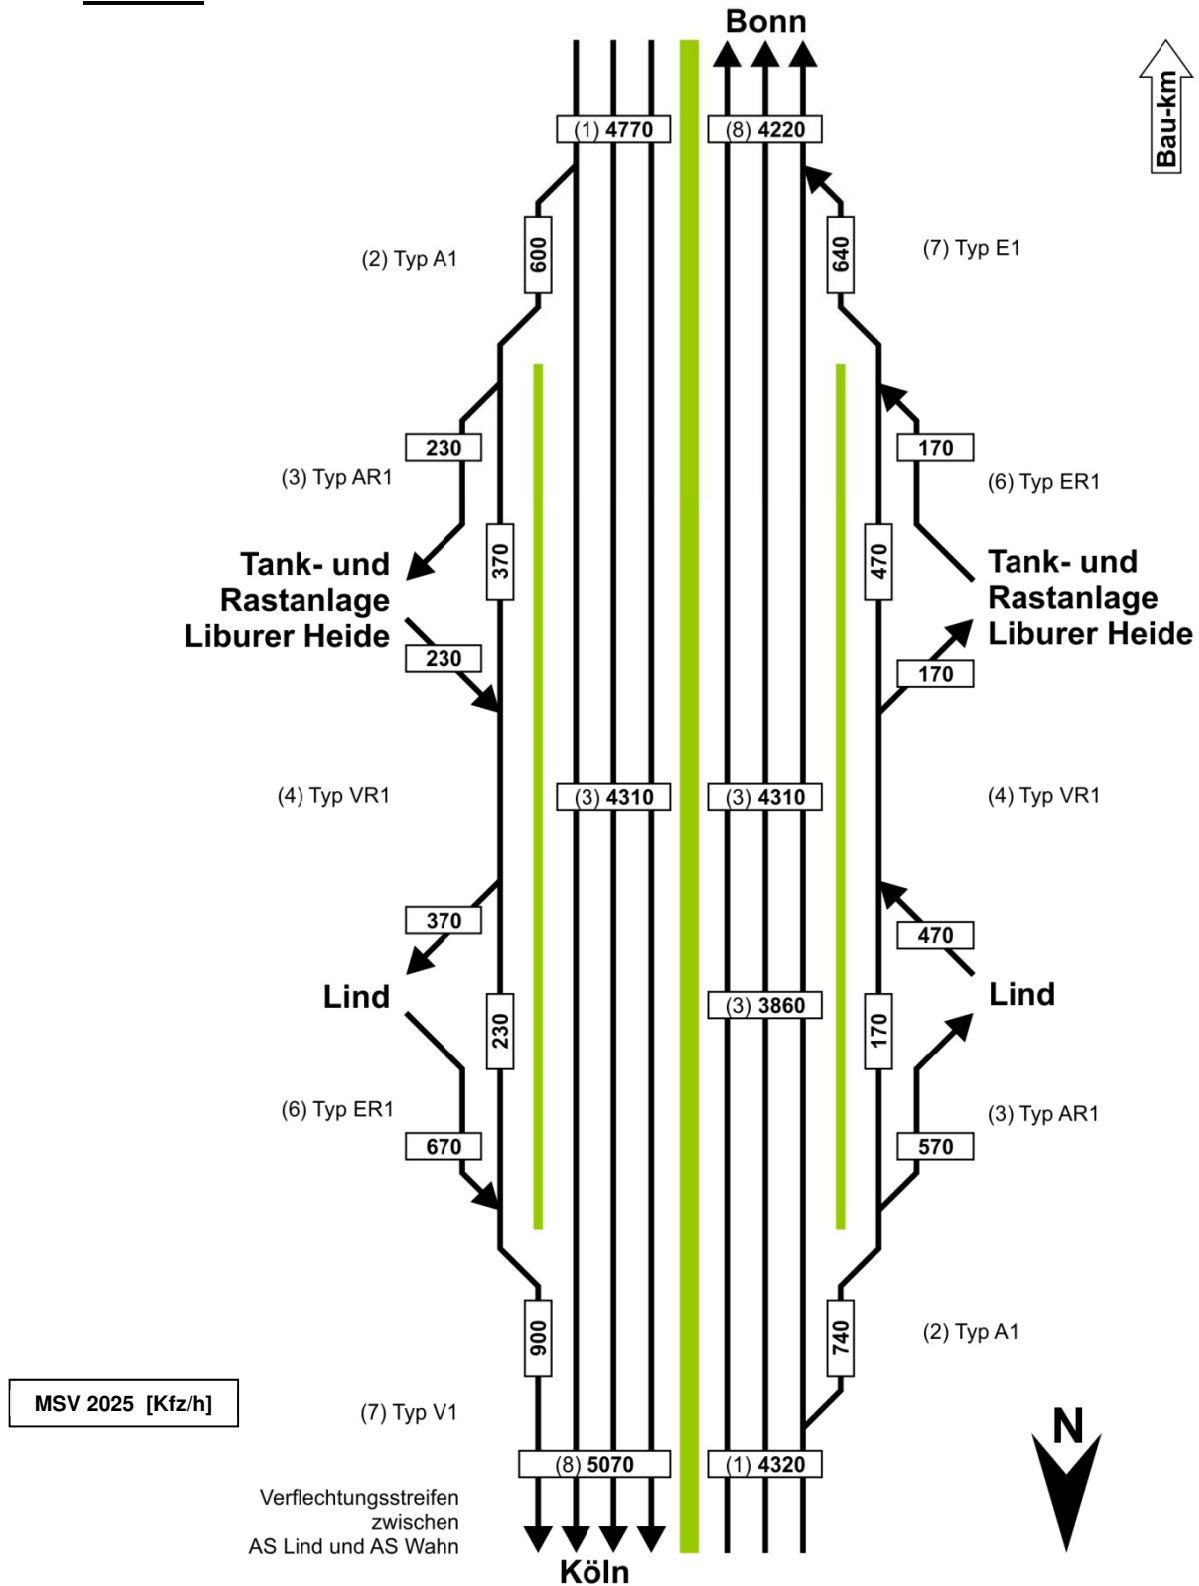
Bonn

Bau-km

(1) 4770

(8) 4220

(2) Typ A1

600

640

(7) Typ E1

230

170

(3) Typ AR1

(6) Typ ER1

370

470

Tank- und Rastanlage Liburer Heide

Tank- und Rastanlage Liburer Heide

230

170

(4) Typ VR1

(3) 4310

(3) 4310

(4) Typ VR1

370

470

Lind

(3) 3860

Lind

230

170

(6) Typ ER1

(3) Typ AR1

670

570

900

740

(2) Typ A1

MSV 2025 [Kfz/h]

(7) Typ V1

N

(8) 5070

(1) 4320

Verflechtungsstreifen zwischen AS Lind und AS Wahn

Köln